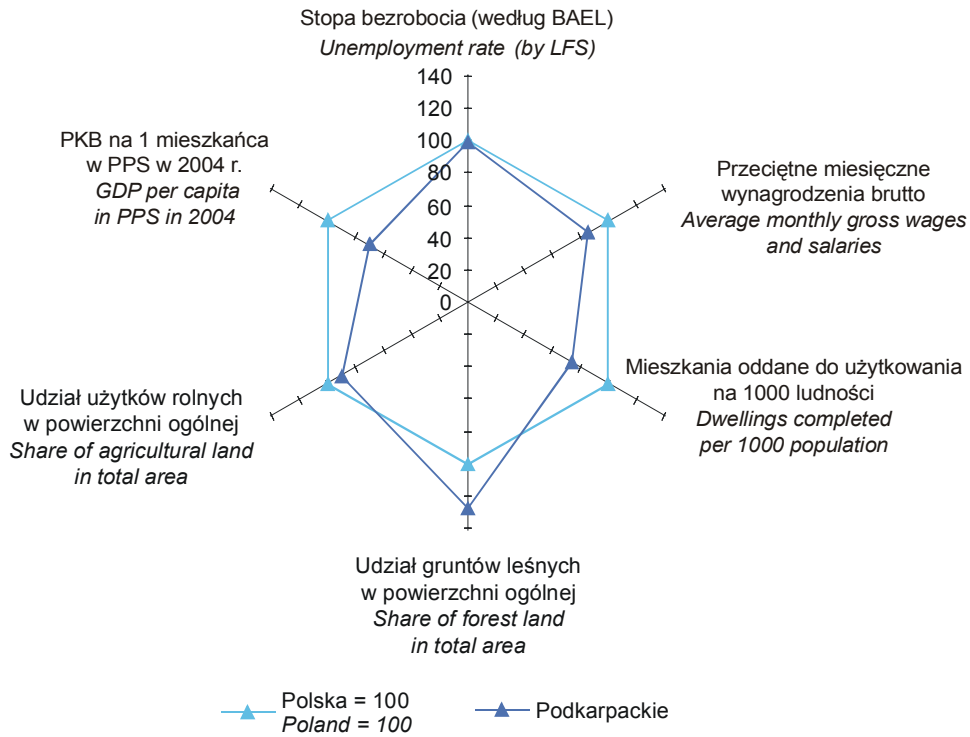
Stopa bezrobocia (według BAEL)
*Unemployment rate (by LFS)*

140
120
100
80
60
40
20
0

PKB na 1 mieszkańca w PPS w 2004 r.
*GDP per capita in PPS in 2004*

Przeciętne miesięczne wynagrodzenia brutto
*Average monthly gross wages and salaries*

Mieszkania oddane do użytkowania na 1000 ludności
*Dwellings completed per 1000 population*

Udział użytków rolnych w powierzchni ogólnej
*Share of agricultural land in total area*

Udział gruntów leśnych w powierzchni ogólnej
*Share of forest land in total area*

Polska = 100
*Poland = 100*

Podkarpackie